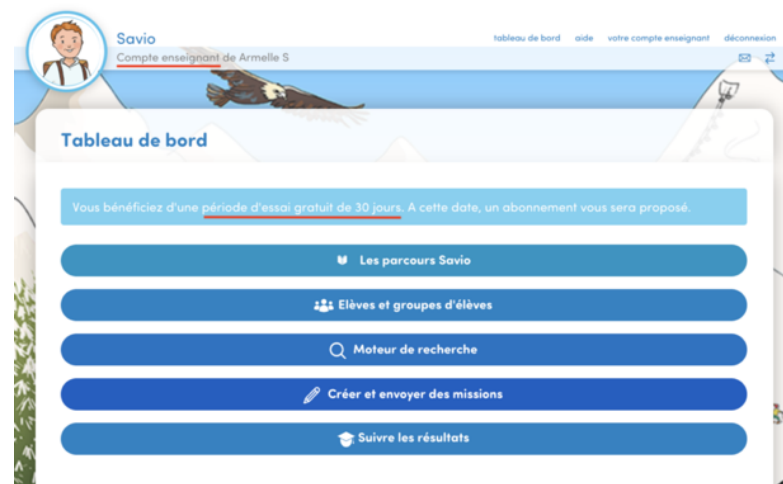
Savio
Compte enseignant de Armelle S

tableau de bord aide votre compte enseignant déconnexion

Tableau de bord

Vous bénéficiez d'une période d'essai gratuit de 30 jours. A cette date, un abonnement vous sera proposé.

Les parcours Savio

Elèves et groupes d'élèves

Moteur de recherche

Créer et envoyer des missions

Suivre les résultats